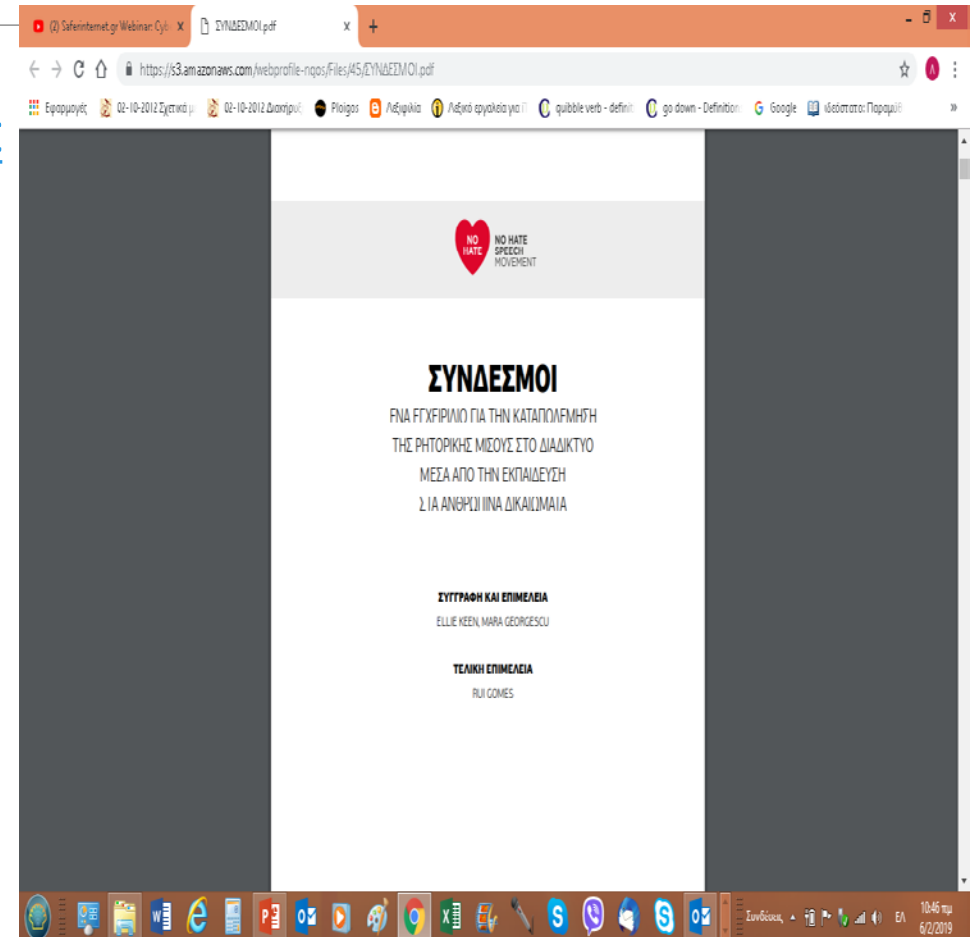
(2) Saferinternet.gr Webinar: Cyb ×
ΣΥΝΔΕΣΜΟΙ.pdf ×
+

https://s3.amazonaws.com/webprofile-ngos/Files/45/ΣΥΝΔΕΣΜΟΙ.pdf

Εφαρμογές
02-10-2012 Σχετικά μ
02-10-2012 Διακτηρύξ
Ploigos
Λεξιφιλία
Λεξικό εργαλεία για Γ
quibble verb - definit
go down - Definition
Google
Ιδεόστατα: Παραμυθ

NO HATE
NO HATE SPEECH MOVEMENT

ΣΥΝΔΕΣΜΟΙ

ΕΝΑ ΕΓΧΕΙΡΙΔΙΟ ΓΙΑ ΤΗΝ ΚΑΤΑΠΟΛΕΜΗΣΗ ΤΗΣ ΡΗΤΟΡΙΚΗΣ ΜΙΣΟΥΣ ΣΤΟ ΔΙΑΔΙΚΤΥΟ ΜΕΣΑ ΑΠΟ ΤΗΝ ΕΚΠΑΙΔΕΥΣΗ ΣΤΑ ΑΝΘΡΩΠΙΝΑ ΔΙΚΑΙΩΜΑΤΑ

ΣΥΓΓΡΑΦΗ ΚΑΙ ΕΠΙΜΕΛΕΙΑ
ELLIE KEEN, MARA GEORGESCU

ΤΕΛΙΚΗ ΕΠΙΜΕΛΕΙΑ
RUI GOMES

Συνδέσεις
ΕΛ
10:46 πμ
6/2/2019